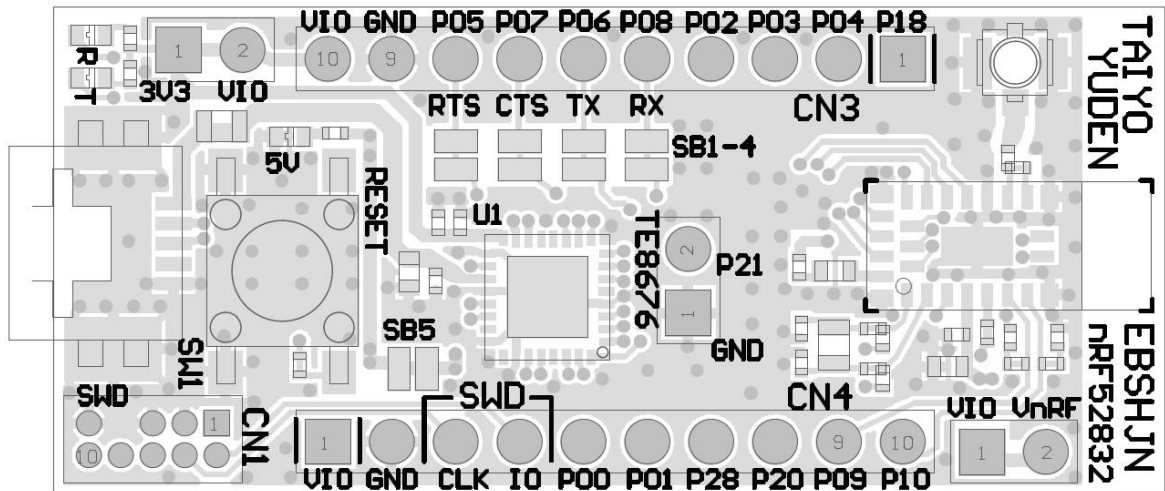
VIO GND P05 P07 P06 P08 P02 P03 P04 P18
10 9 1
1 2
3V3 VIO
R T
RTS CTS TX RX
CN3
SB1-4
5V
RESET
U1
TE8676
2
P21
1
GND
SB5
SW1
TAIYO YUDEN
EBSHJN
nRF52832
SWD
1
10
CN1
SWD
CN4
1 9 10
VIO GND CLK IO P00 P01 P28 P20 P09 P10
VIO VnRF
1 2